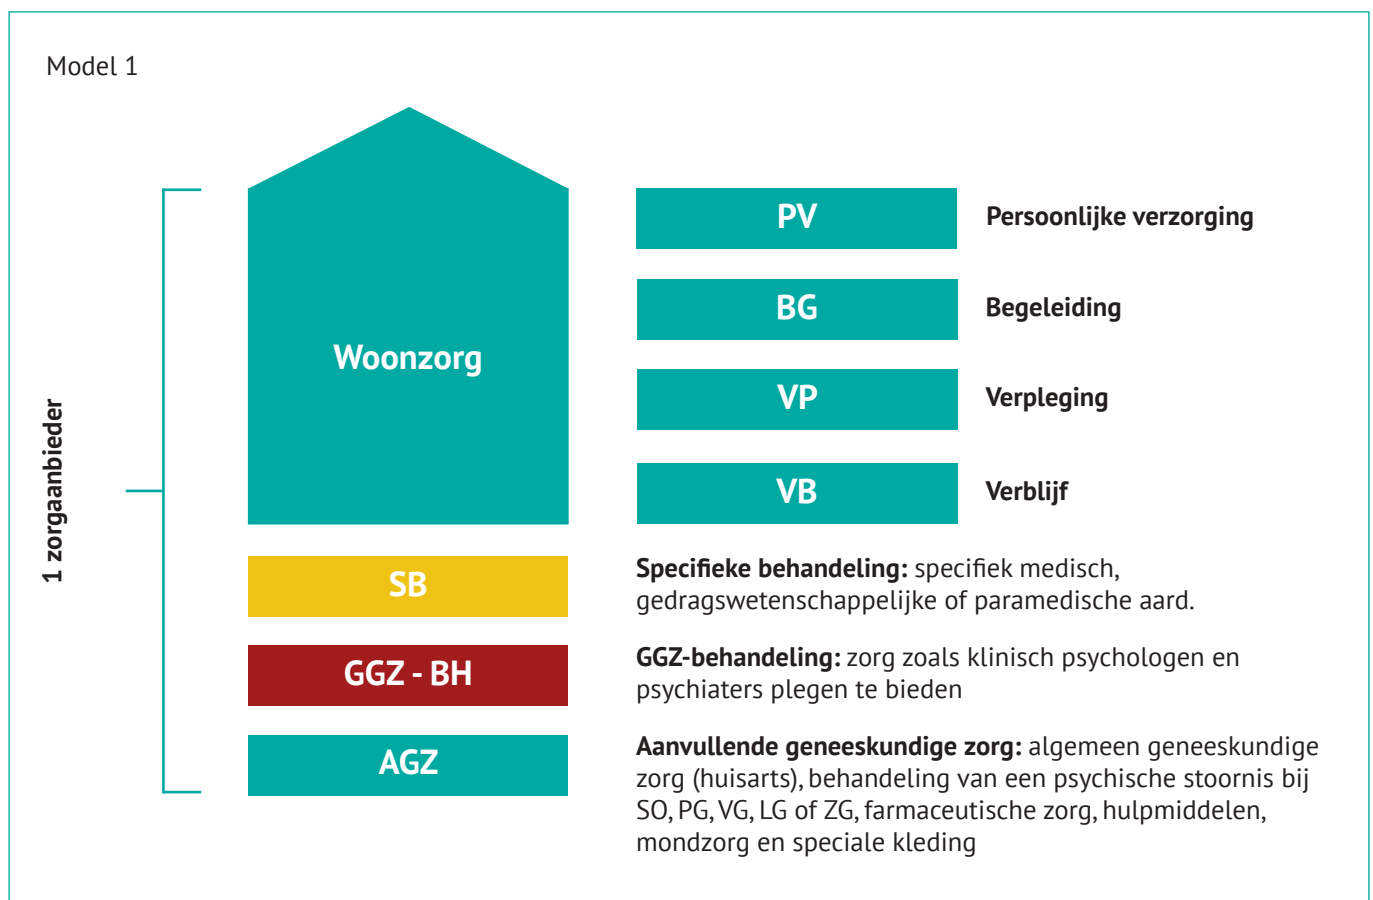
Model 1

1 zorgaanbieder

Woonzorg

PV Persoonlijke verzorging

BG Begeleiding

VP Verpleging

VB Verblijf

SB

Specifieke behandeling: specifiek medisch, gedragswetenschappelijke of paramedische aard.

GGZ - BH

GGZ-behandeling: zorg zoals klinisch psychologen en psychiaters plegen te bieden

AGZ

Aanvullende geneeskundige zorg: algemeen geneeskundige zorg (huisarts), behandeling van een psychische stoornis bij SO, PG, VG, LG of ZG, farmaceutische zorg, hulpmiddelen, mondzorg en speciale kleding